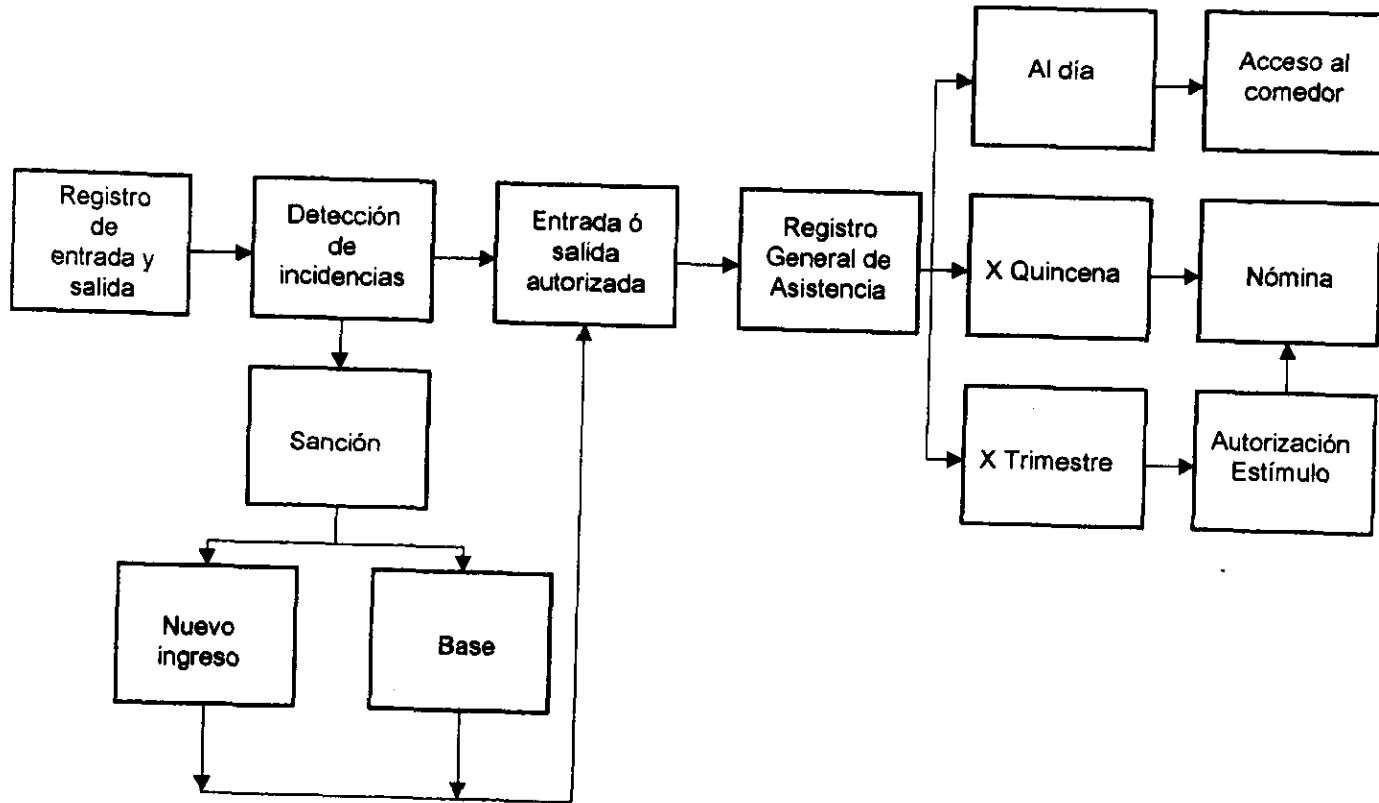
Registro de entrada y salida

Detección de incidencias

Entrada ó salida autorizada

Registro General de Asistencia

Al día

Acceso al comedor

X Quincena

Nómina

X Trimestre

Autorización Estímulo

Sanción

Nuevo ingreso

Base